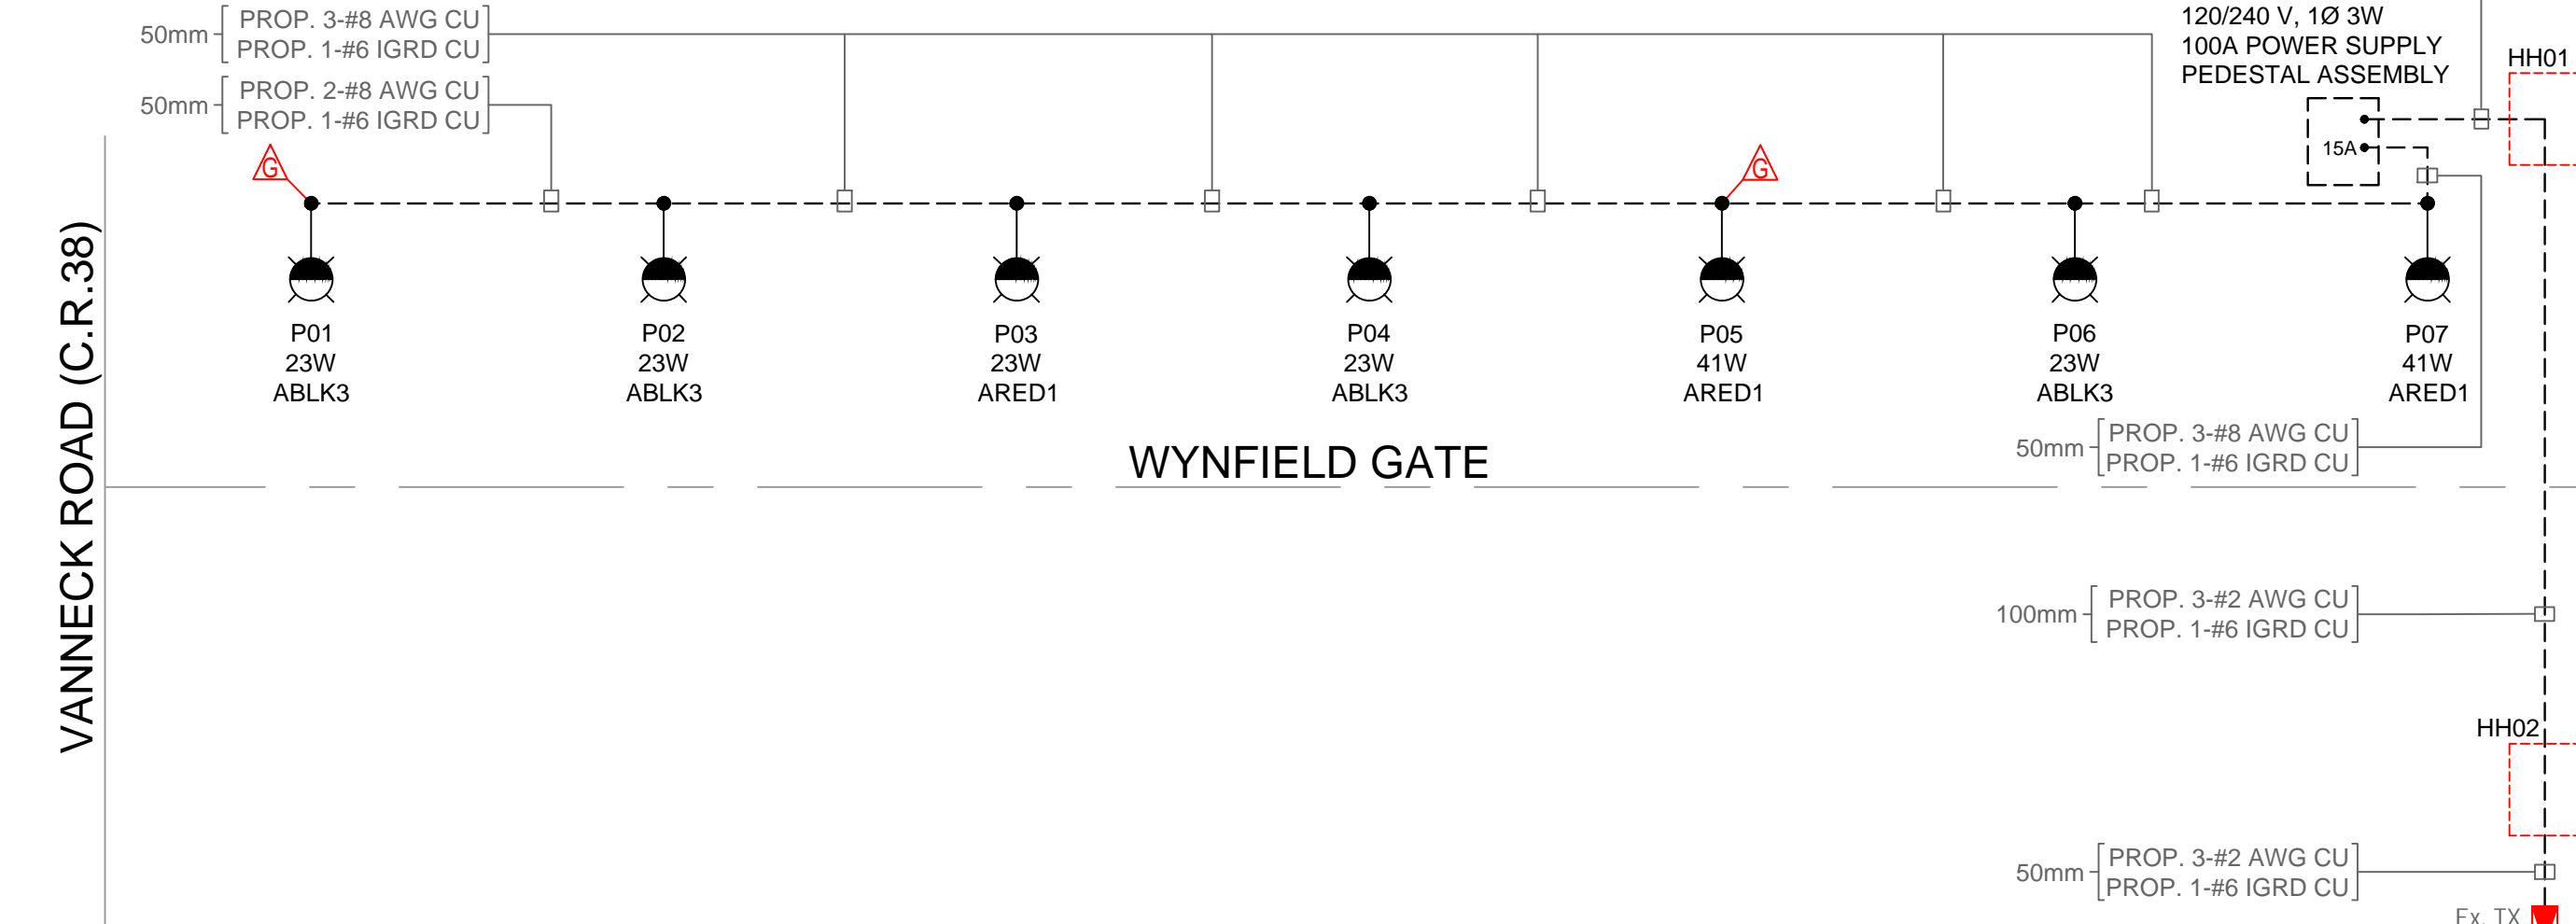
50mm [PROP. 3-#8 AWG CU
PROP. 1-#6 IGRD CU]

50mm [PROP. 2-#8 AWG CU
PROP. 1-#6 IGRD CU]

120/240 V, 1Ø 3W
100A POWER SUPPLY
PEDESTAL ASSEMBLY

HH01

15A

G

G

P01
23W
ABLK3

P02
23W
ABLK3

P03
23W
ARED1

P04
23W
ABLK3

P05
41W
ARED1

P06
23W
ABLK3

P07
41W
ARED1

VANNECK ROAD (C.R.38)

WYNFIELD GATE

50mm [PROP. 3-#8 AWG CU
PROP. 1-#6 IGRD CU]

100mm [PROP. 3-#2 AWG CU
PROP. 1-#6 IGRD CU]

HH02

50mm [PROP. 3-#2 AWG CU
PROP. 1-#6 IGRD CU]

Ex. TX